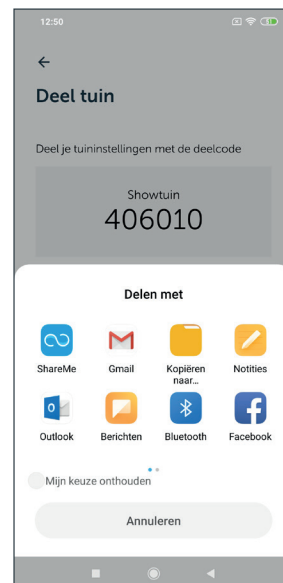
12:50

←

Deel tuin

Deel je tuininstellingen met de deelcode

Showtuin
406010

Delen met

ShareMe
Gmail
Kopiëren naar...
Notities
Outlook
Berichten
Bluetooth
Facebook

Mijn keuze onthouden

Annuleren